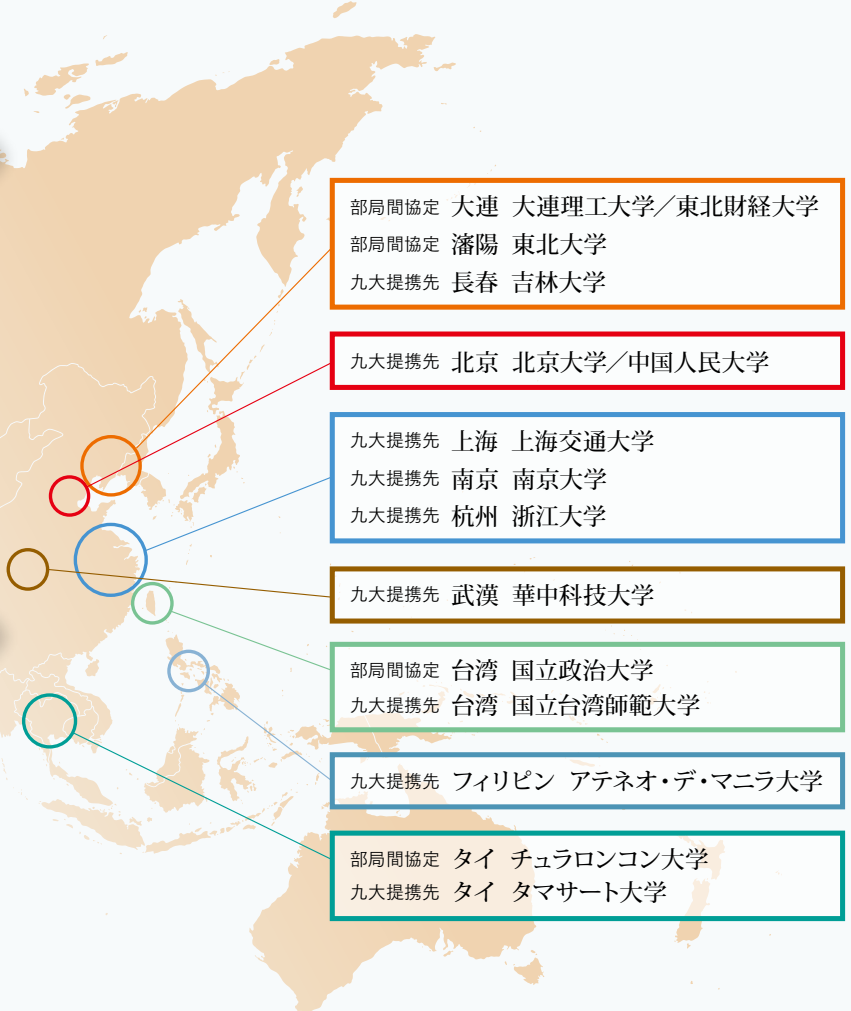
部局間協定 大連 大連理工大学／東北財経大学
部局間協定 瀋陽 東北大学
九大提携先 長春 吉林大学

九大提携先 北京 北京大学／中国人民大学

九大提携先 上海 上海交通大学
九大提携先 南京 南京大学
九大提携先 杭州 浙江大学

九大提携先 武漢 華中科技大学

部局間協定 台湾 国立政治大学
九大提携先 台湾 国立台湾師範大学

九大提携先 フィリピン アテネオ・デ・マニラ大学

部局間協定 タイ チュラロンコン大学
九大提携先 タイ タマサート大学